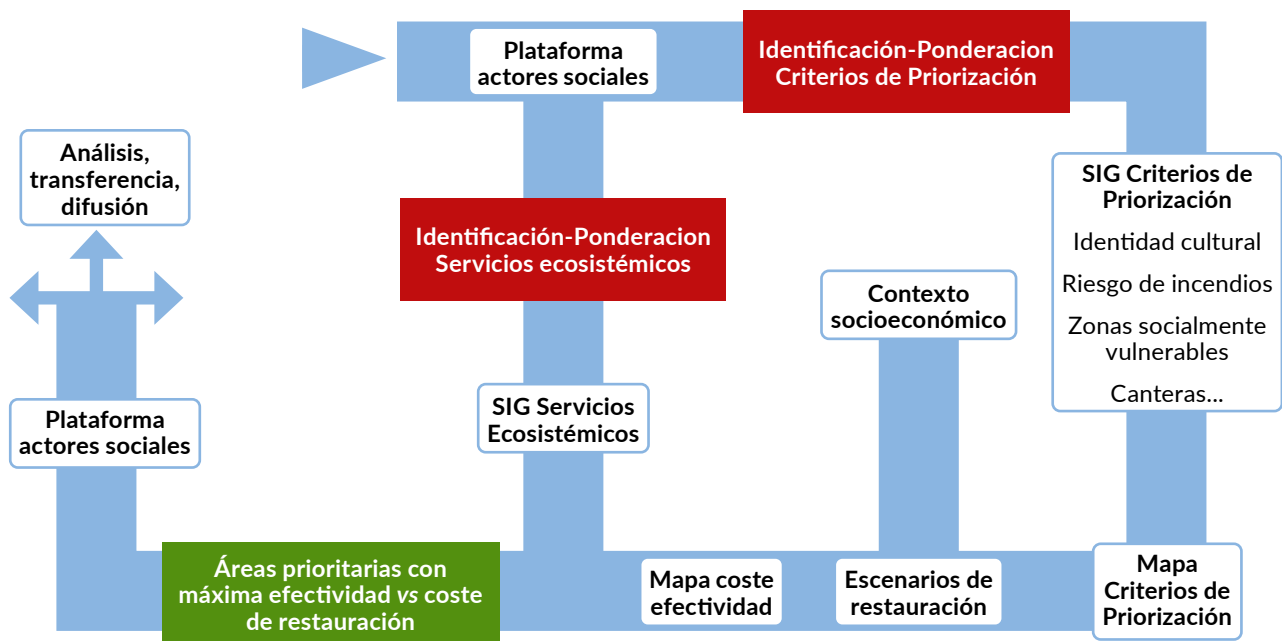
Plataforma actores sociales

Identificación-Ponderacion Criterios de Priorización

Análisis, transferencia, difusión

SIG Criterios de Priorización
Identidad cultural
Riesgo de incendios
Zonas socialmente vulnerables
Canteras...

Identificación-Ponderacion Servicios ecosistémicos

Contexto socioeconómico

SIG Servicios Ecosistémicos

Plataforma actores sociales

Áreas prioritarias con máxima efectividad *vs* coste de restauración

Mapa coste efectividad

Escenarios de restauración

Mapa Criterios de Priorización